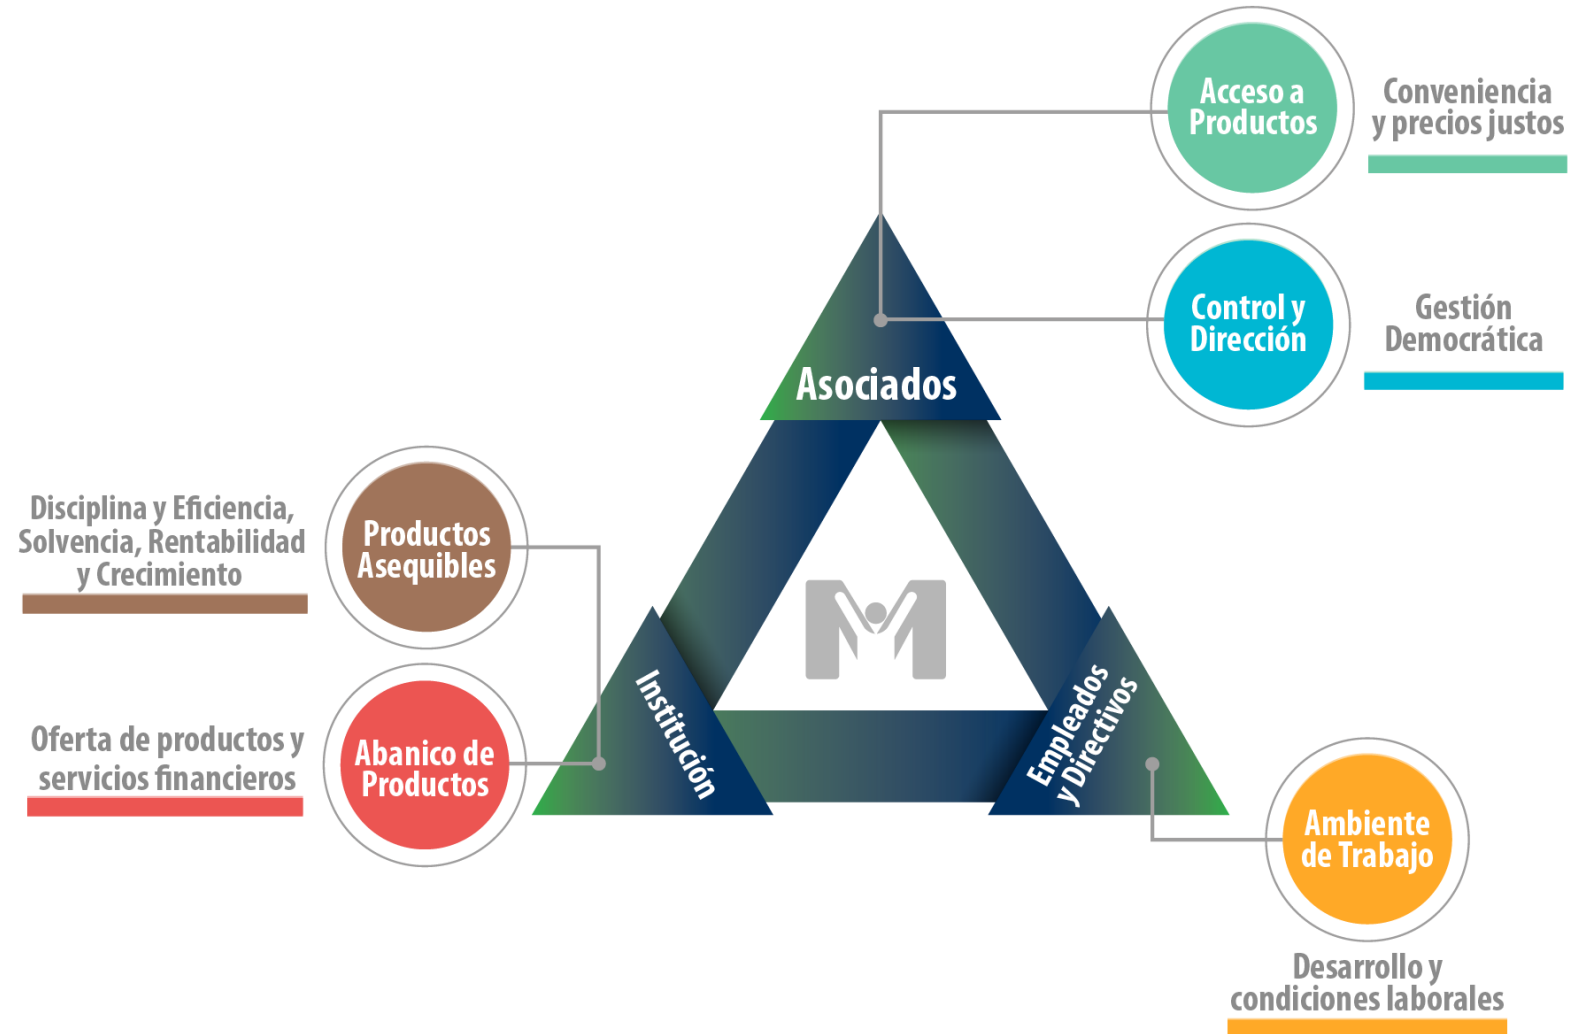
Acceso a Productos

Conveniencia y precios justos

Control y Dirección

Gestión Democrática

Asociados

Disciplina y Eficiencia, Solvencia, Rentabilidad y Crecimiento

Productos Asequibles

Oferta de productos y servicios financieros

Abanico de Productos

Institución

Empleados y Directivos

Ambiente de Trabajo

Desarrollo y condiciones laborales